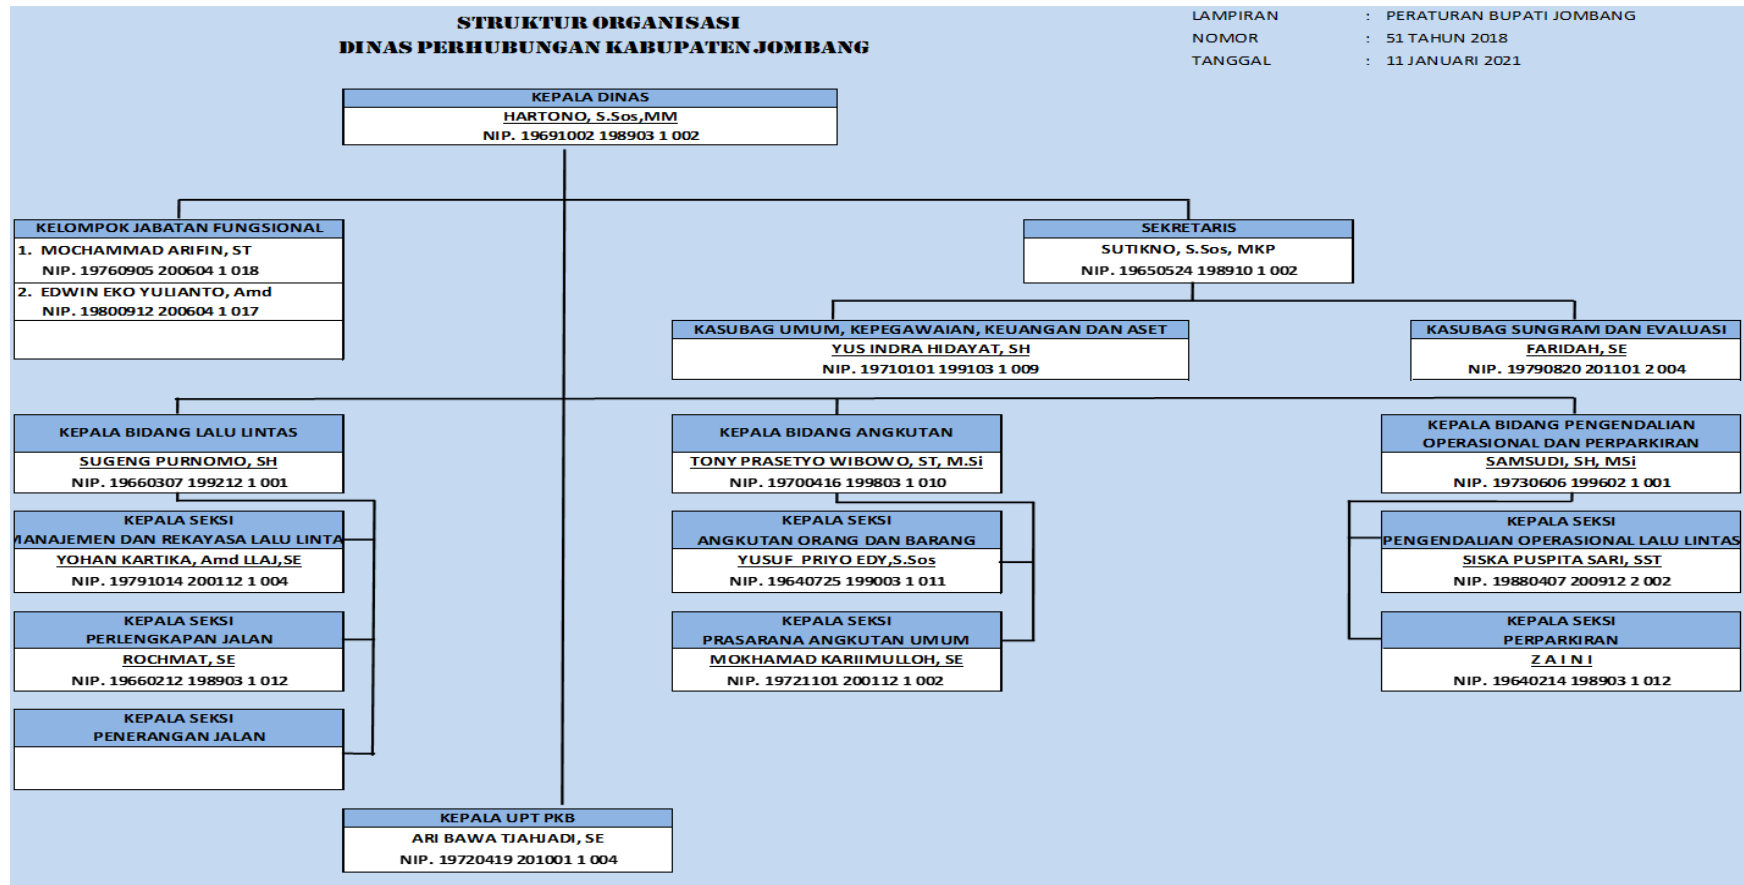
STRUKTUR ORGANISASI
DINAS PERHUBUNGAN KABUPATEN JOMBANG

LAMPIRAN : PERATURAN BUPATI JOMBANG
NOMOR : 51 TAHUN 2018
TANGGAL : 11 JANUARI 2021

KEPALA DINAS
HARTONO, S.Sos,MM
NIP. 19691002 198903 1 002

KELOMPOK JABATAN FUNGSIONAL
1. MOCHAMMAD ARIFIN, ST
NIP. 19760905 200604 1 018
2. EDWIN EKO YULIANTO, Amd
NIP. 19800912 200604 1 017

SEKRETARIS
SUTIKNO, S.Sos, MKP
NIP. 19650524 198910 1 002

KASUBAG UMUM, KEPEGAWAIAN, KEUANGAN DAN ASET
YUS INDRA HIDAYAT, SH
NIP. 19710101 199103 1 009

KASUBAG SUNGRAM DAN EVALUASI
FARIDAH, SE
NIP. 19790820 201101 2 004

KEPALA BIDANG LALU LINTAS
SUGENG PURNOMO, SH
NIP. 19660307 199212 1 001

KEPALA SEKSI
MANAJEMEN DAN REKAYASA LALU LINTA
YOHAN KARTIKA, Amd LLAJ,SE
NIP. 19791014 200112 1 004

KEPALA SEKSI
PERLENGKAPAN JALAN
ROCHMAT, SE
NIP. 19660212 198903 1 012

KEPALA SEKSI
PENERANGAN JALAN

KEPALA BIDANG ANGKUTAN
TONY PRASETYO WIBOWO, ST, M.Si
NIP. 19700416 199803 1 010

KEPALA SEKSI
ANGKUTAN ORANG DAN BARANG
YUSUF PRIYO EDY,S.Sos
NIP. 19640725 199003 1 011

KEPALA SEKSI
PRASARANA ANGKUTAN UMUM
MOKHAMAD KARIIMULLOH, SE
NIP. 19721101 200112 1 002

KEPALA BIDANG PENGENDALIAN OPERASIONAL DAN PERPARKIRAN
SAMSUDI, SH, MSi
NIP. 19730606 199602 1 001

KEPALA SEKSI
PENGENDALIAN OPERASIONAL LALU LINTAS
SISKA PUSPITA SARI, SST
NIP. 19880407 200912 2 002

KEPALA SEKSI
PERPARKIRAN
Z A I N I
NIP. 19640214 198903 1 012

KEPALA UPT PKB
ARI BAWA TJAHJADI, SE
NIP. 19720419 201001 1 004